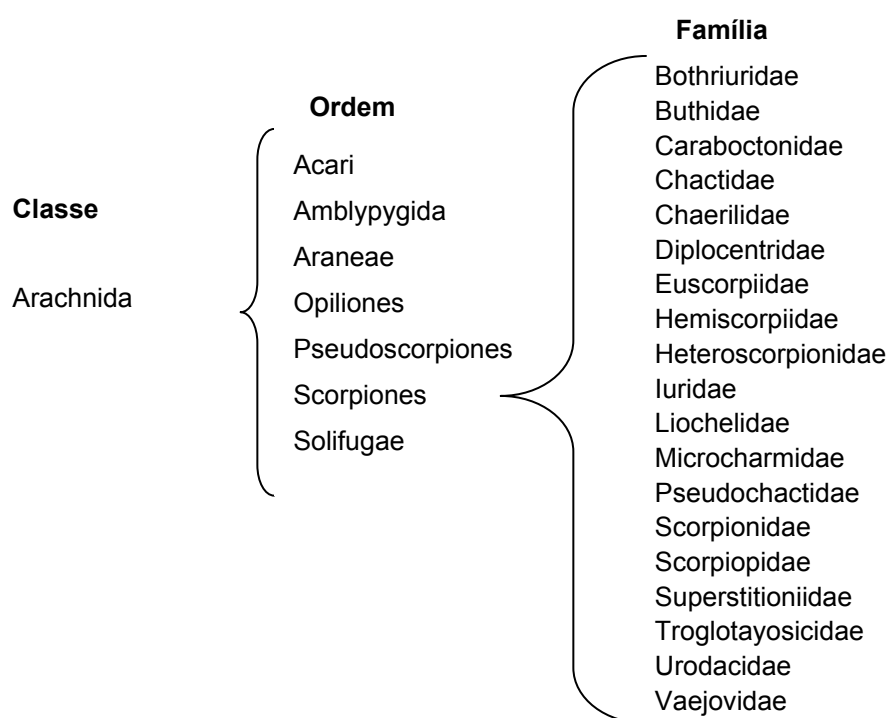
Classe

Arachnida

Ordem

Acari
Amblypygida
Araneae
Opiliones
Pseudoscorpiones
Scorpiones
Solifugae

Família

Bothriuridae
Buthidae
Caraboctonidae
Chactidae
Chaerilidae
Diplocentridae
Euscorpiidae
Hemiscorpiidae
Heteroscorpionidae
Iuridae
Liochelidae
Microcharmidae
Pseudochactidae
Scorpionidae
Scorpiopidae
Superstitioniidae
Troglotayosicidae
Urodacidae
Vaejovidae